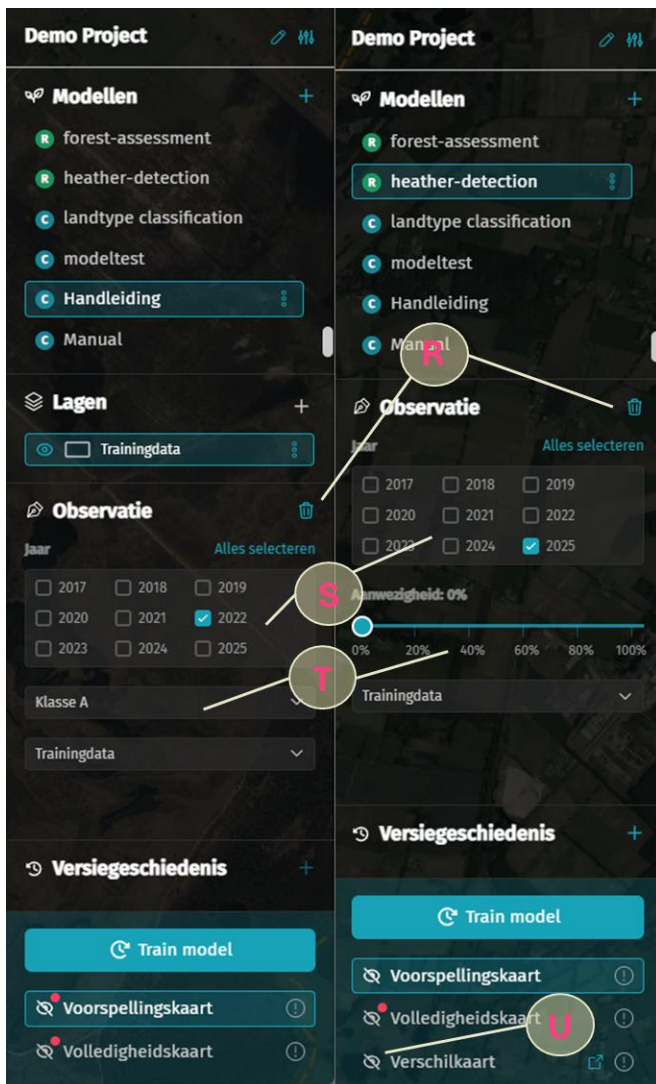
Demo Project

Modellen +

R forest-assessment

R heather-detection

C landtype classification

C modeltest

C Handleiding

C Manual

Lagen +

Trainingdata

Observatie

Jaar Alles selecteren

| 2017 | 2018 | 2019 |
|---|---|---|
| 2020 | 2021 | 2022 |
| 2023 | 2024 | 2025 |

Klasse A

Trainingdata

Versiegeschiedenis +

Train model

Voorspellingskaart

Volledigheidskaart

Demo Project

Modellen +

R forest-assessment

R heather-detection

C landtype classification

C modeltest

C Handleiding

C Manual

R

Observatie

Jaar Alles selecteren

| 2017 | 2018 | 2019 |
|---|---|---|
| 2020 | 2021 | 2022 |
| 2023 | 2024 | 2025 |

S

Aanwezigheid: 0%

0% 20% 40% 60% 80% 100%

T

Trainingdata

Versiegeschiedenis +

Train model

Voorspellingskaart

Volledigheidskaart

U

Verschilkaart